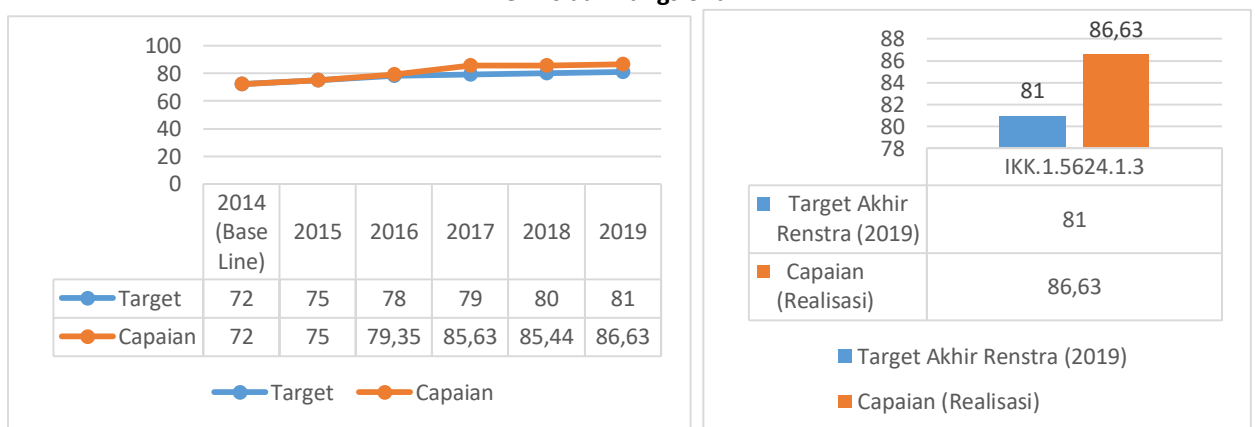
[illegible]

100
80
60
40
20
0

| | 2014 (Base Line) | 2015 | 2016 | 2017 | 2018 | 2019 |
|---|---|---|---|---|---|---|
| Target | 72 | 75 | 78 | 79 | 80 | 81 |
| Capaian | 72 | 75 | 79,35 | 85,63 | 85,44 | 86,63 |

Target Capaian

88
86
84
82
80
78

81
86,63

| | IKK.1.5624.1.3 |
|---|---|
| Target Akhir Renstra (2019) | 81 |
| Capaian (Realisasi) | 86,63 |

Target Akhir Renstra (2019)
Capaian (Realisasi)